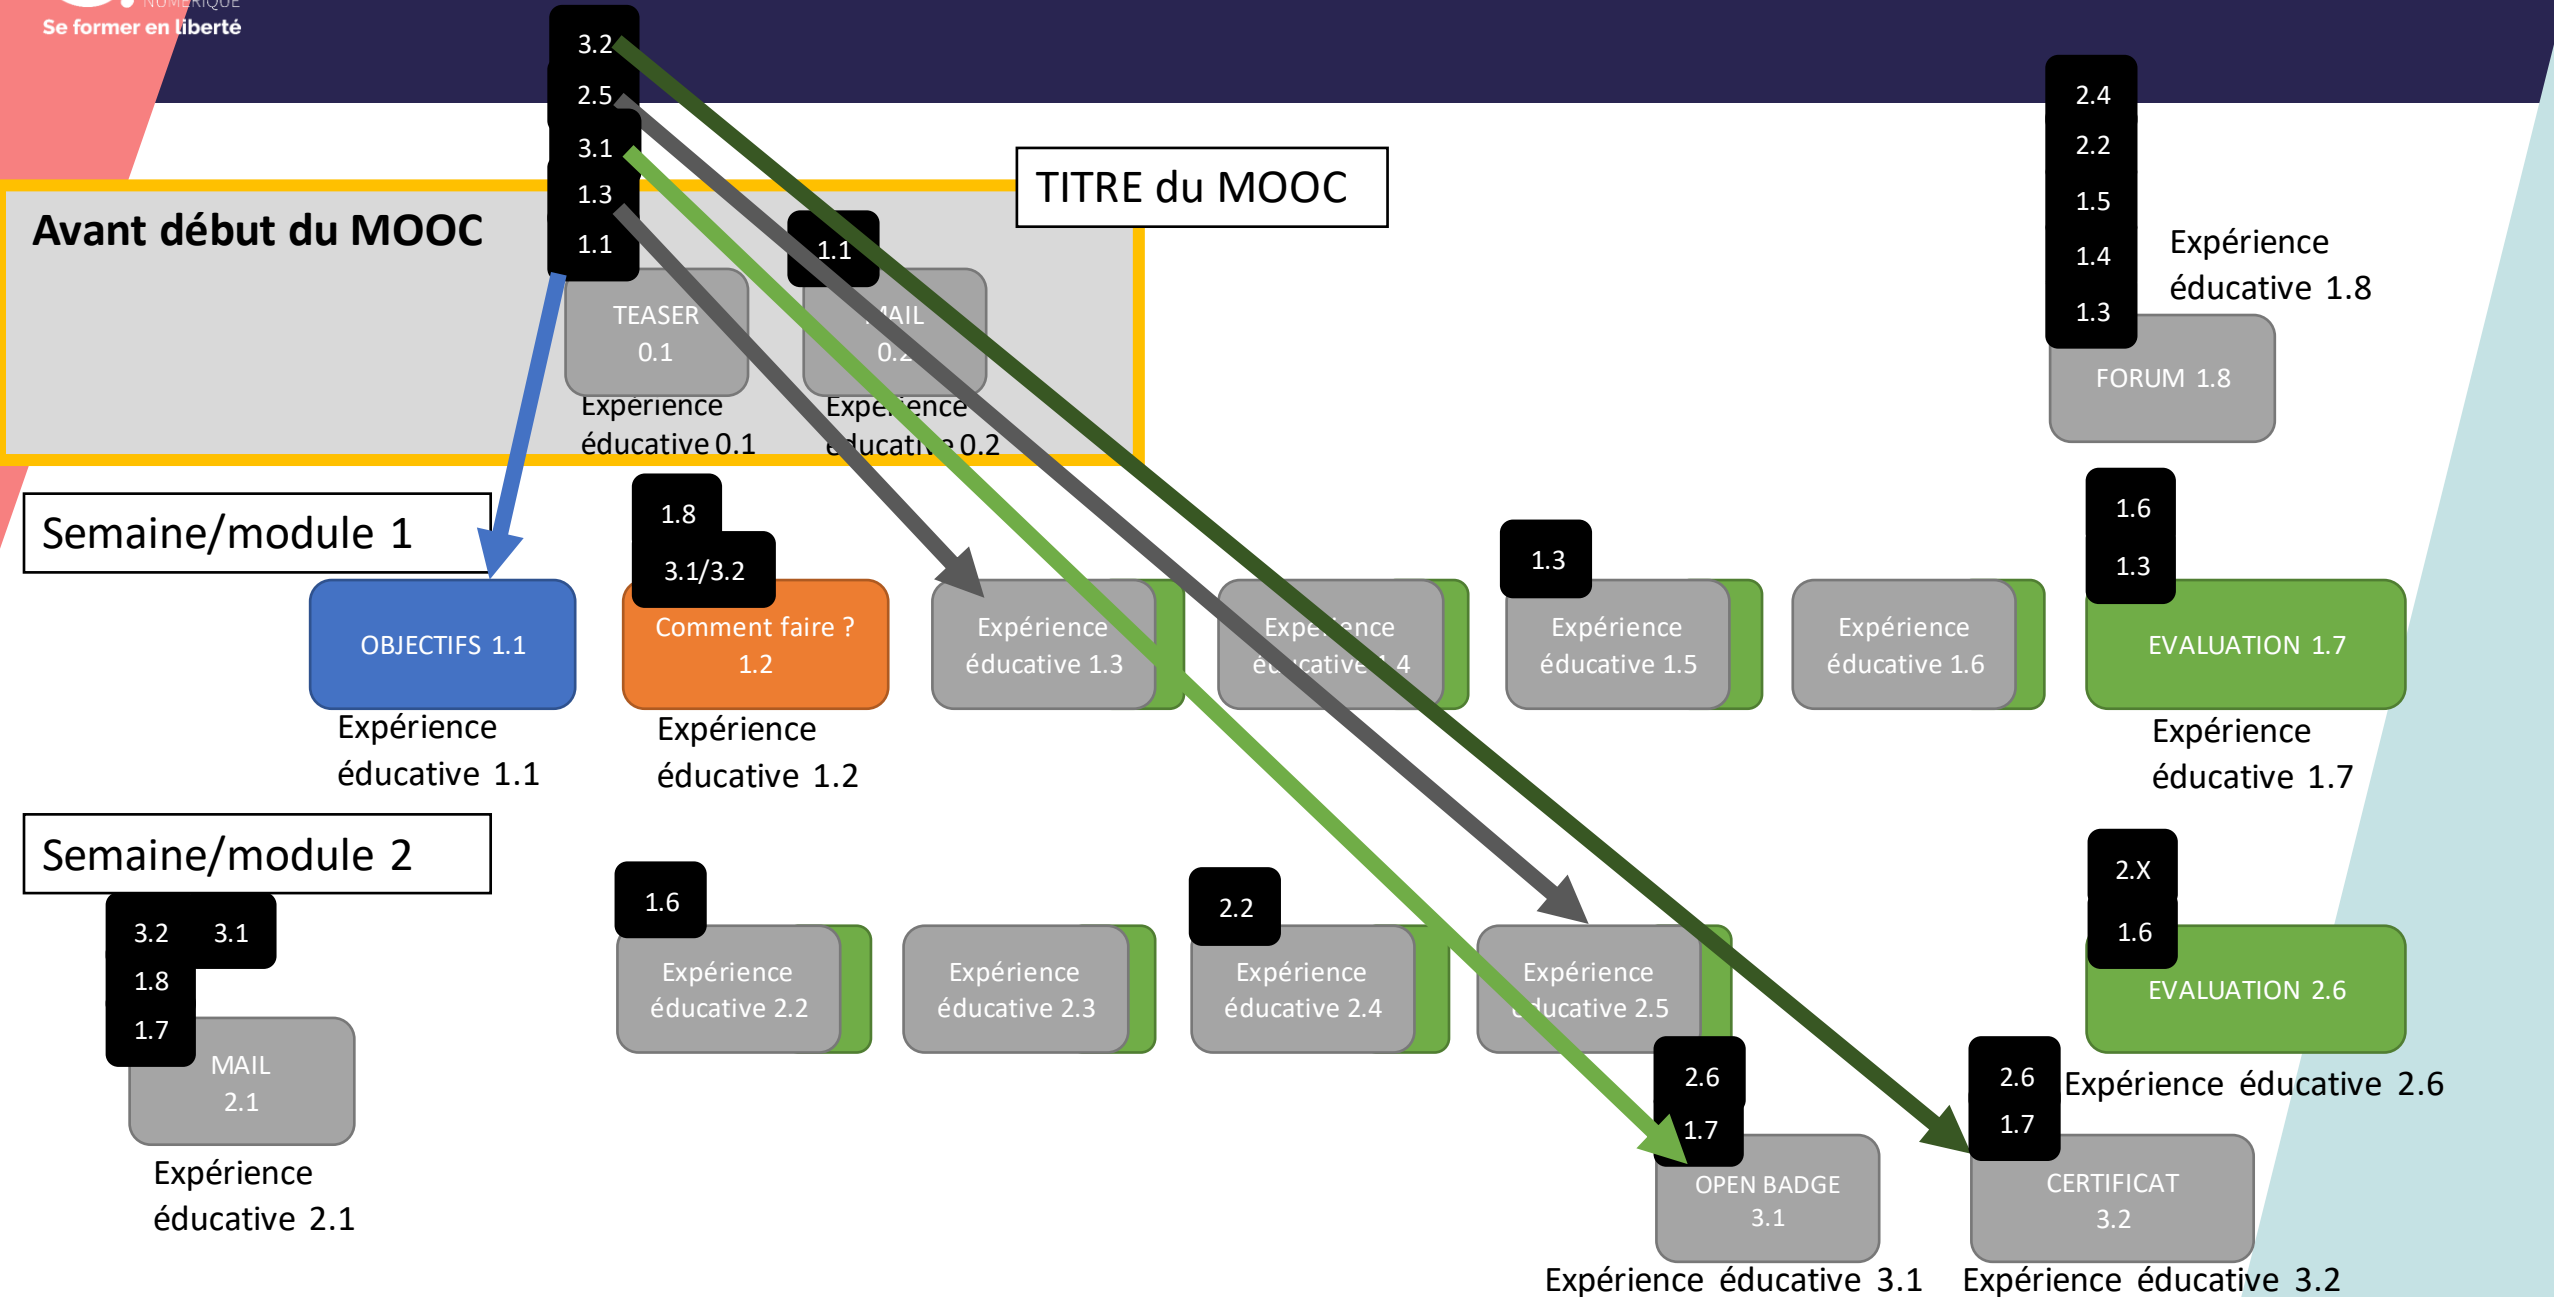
NUMÉRIQUE
Se former en liberté

3.2
2.5
3.1
1.3
1.1

TITRE du MOOC

Avant début du MOOC

TEASER 0.1
Expérience éducative 0.1

1.1
MAIL 0.2
Expérience éducative 0.2

2.4
2.2
1.5
1.4
1.3
FORUM 1.8
Expérience éducative 1.8

Semaine/module 1

OBJECTIFS 1.1
Expérience éducative 1.1

1.8
3.1/3.2
Comment faire ? 1.2
Expérience éducative 1.2

Expérience éducative 1.3

Expérience éducative 1.4

1.3
Expérience éducative 1.5

Expérience éducative 1.6

1.6
1.3
EVALUATION 1.7
Expérience éducative 1.7

Semaine/module 2

3.2
3.1
1.8
1.7
MAIL 2.1
Expérience éducative 2.1

1.6
Expérience éducative 2.2

Expérience éducative 2.3

2.2
Expérience éducative 2.4

Expérience éducative 2.5

2.X
1.6
EVALUATION 2.6
Expérience éducative 2.6

2.6
1.7
OPEN BADGE 3.1
Expérience éducative 3.1

2.6
1.7
CERTIFICAT 3.2
Expérience éducative 3.2